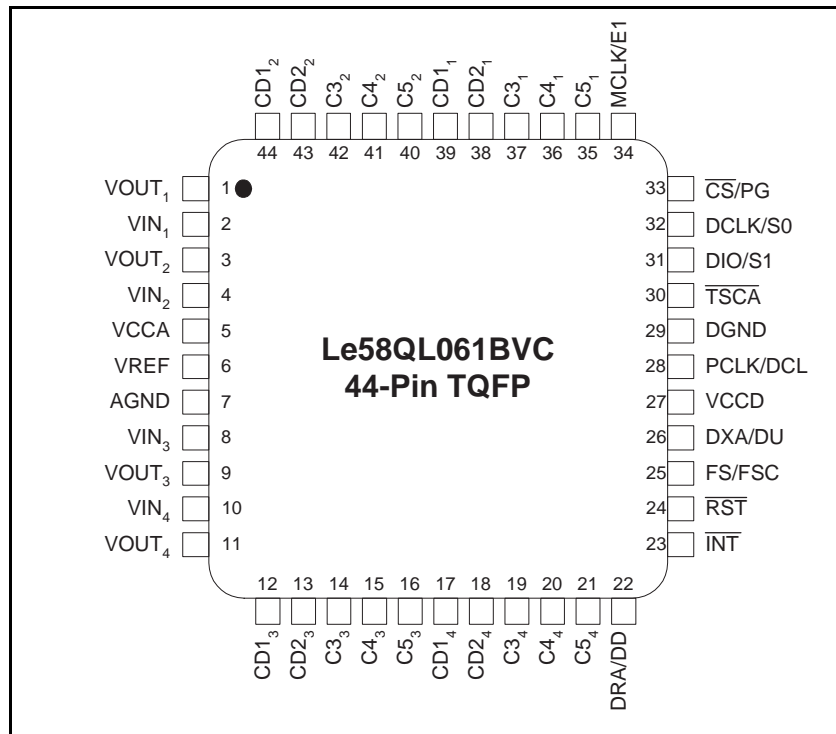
$CD1_2$ $CD2_2$ $C3_2$ $C4_2$ $C5_2$ $CD1_1$ $CD2_1$ $C3_1$ $C4_1$ $C5_1$ MCLK/E1

44 43 42 41 40 39 38 37 36 35 34

$VOUT_1$ 1
$VIN_1$ 2
$VOUT_2$ 3
$VIN_2$ 4
VCCA 5
VREF 6
AGND 7
$VIN_3$ 8
$VOUT_3$ 9
$VIN_4$ 10
$VOUT_4$ 11

33 $\overline{CS}$/PG
32 DCLK/S0
31 DIO/S1
30 $\overline{TSCA}$
29 DGND
28 PCLK/DCL
27 VCCD
26 DXA/DU
25 FS/FSC
24 $\overline{RST}$
23 $\overline{INT}$

Le58QL061BVC
44-Pin TQFP

12 13 14 15 16 17 18 19 20 21 22

$CD1_3$ $CD2_3$ $C3_3$ $C4_3$ $C5_3$ $CD1_4$ $CD2_4$ $C3_4$ $C4_4$ $C5_4$ DRA/DD